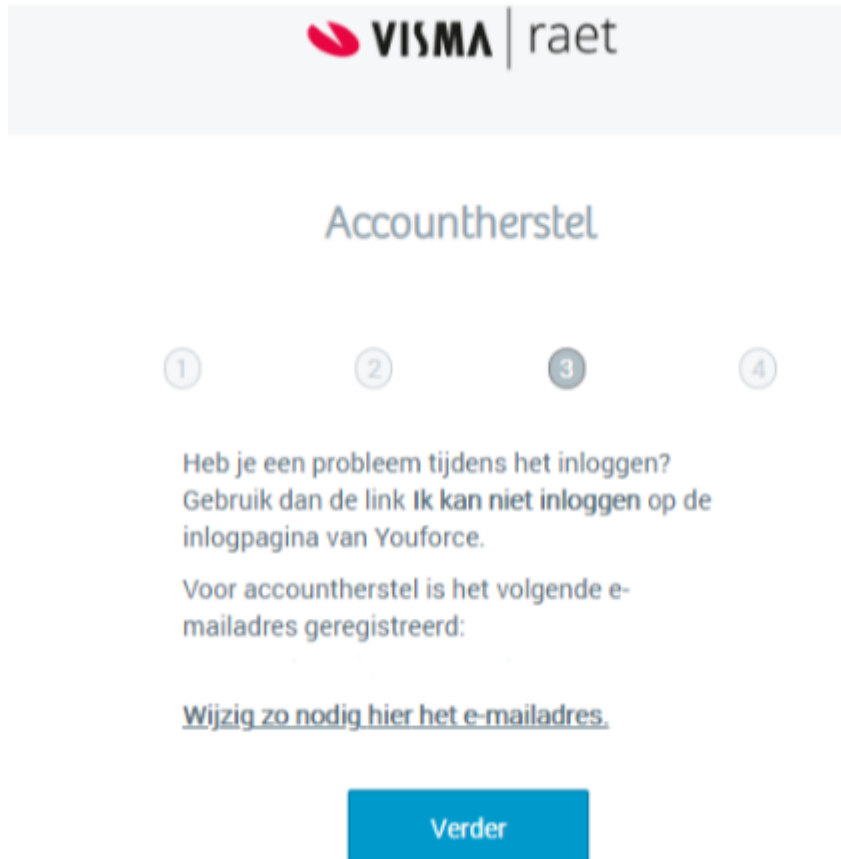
VISMA | raet

Accountherstel

1 2 3 4

Heb je een probleem tijdens het inloggen? Gebruik dan de link Ik kan niet inloggen op de inlogpagina van Youforce.

Voor accountherstel is het volgende e-mailadres geregistreerd:

Wijzig zo nodig hier het e-mailadres.

Verder